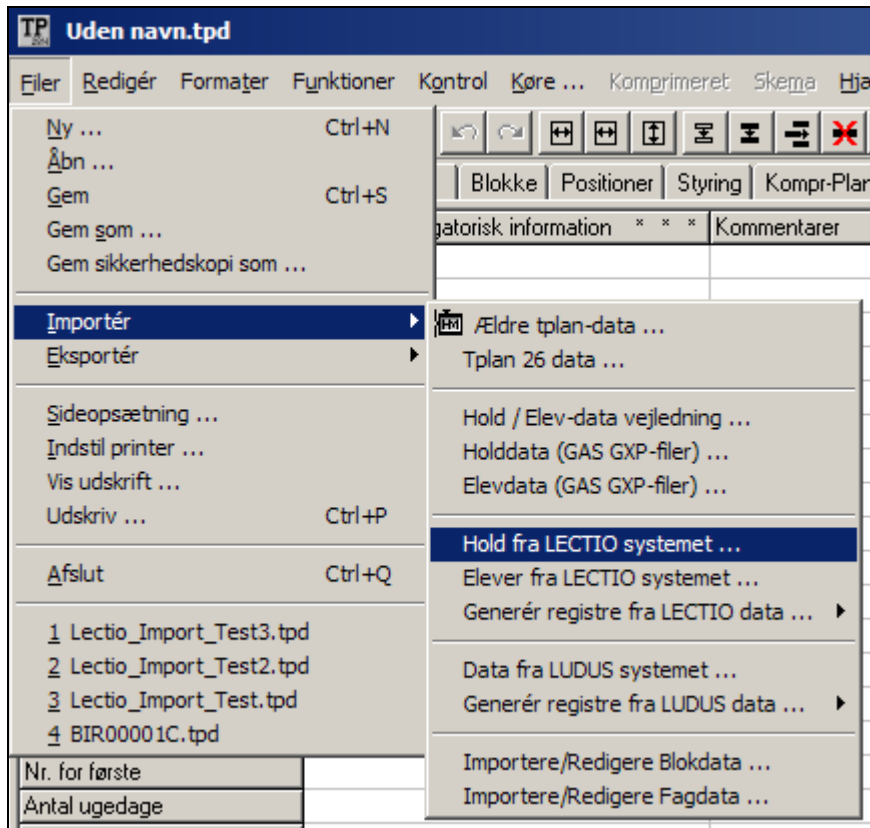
TP Uden navn.tpd

Filer Redigér Formater Funktioner Kontrol Køre ... Komprimeret Skema Hja

Ny ... Ctrl+N
Åbn ...
Gem Ctrl+S
Gem som ...
Gem sikkerhedskopi som ...

Importér
Eksportér

Sideopsætning ...
Indstil printer ...
Vis udskrift ...
Udskriv ... Ctrl+P

Afslut Ctrl+Q

1 Lectio_Import_Test3.tpd
2 Lectio_Import_Test2.tpd
3 Lectio_Import_Test.tpd
4 BIR00001C.tpd

Blokke | Positioner | Styring | Kompr-Plan

gatorisk information * * * | Kommentarer

Ældre tplan-data ...
Tplan 26 data ...

Hold / Elev-data vejledning ...
Holddata (GAS GXP-filer) ...
Elevdata (GAS GXP-filer) ...

Hold fra LECTIO systemet ...
Elever fra LECTIO systemet ...
Generér registre fra LECTIO data ...

Data fra LUDUS systemet ...
Generér registre fra LUDUS data ...

Importere/Redigere Blokdata ...
Importere/Redigere Fagdata ...

Nr. for første
Antal ugedage